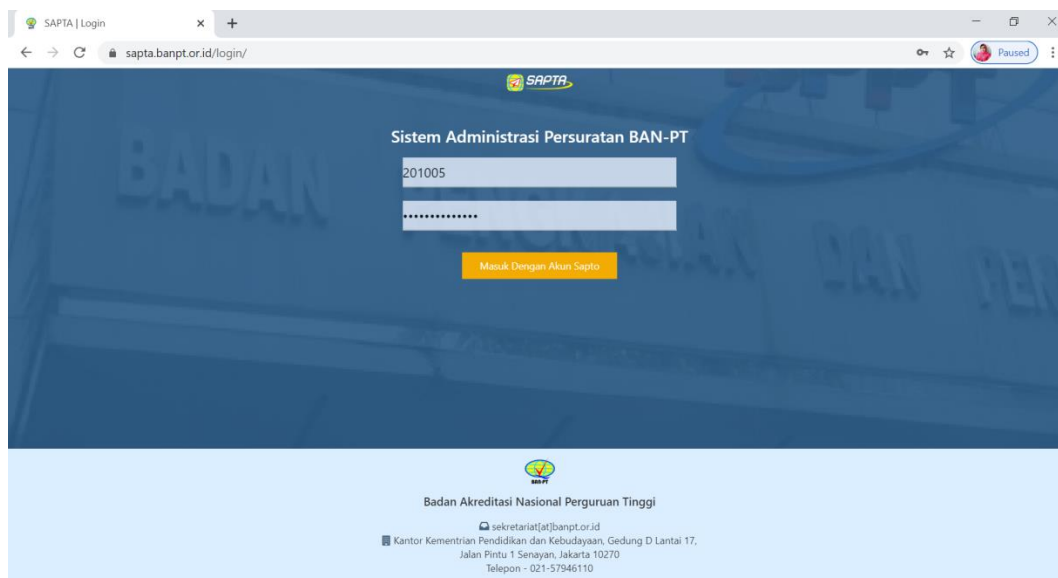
SAPTA | Login
sapta.banpt.or.id/login/
Paused

SAPTA

Sistem Administrasi Persuratan BAN-PT

201005

••••••••••••••

Masuk Dengan Akun Sapto

BAN-PT

Badan Akreditasi Nasional Perguruan Tinggi

sekretariat[at]banpt.or.id
Kantor Kementrian Pendidikan dan Kebudayaan, Gedung D Lantai 17, Jalan Pintu 1 Senayan, Jakarta 10270
Telepon - 021-57946110